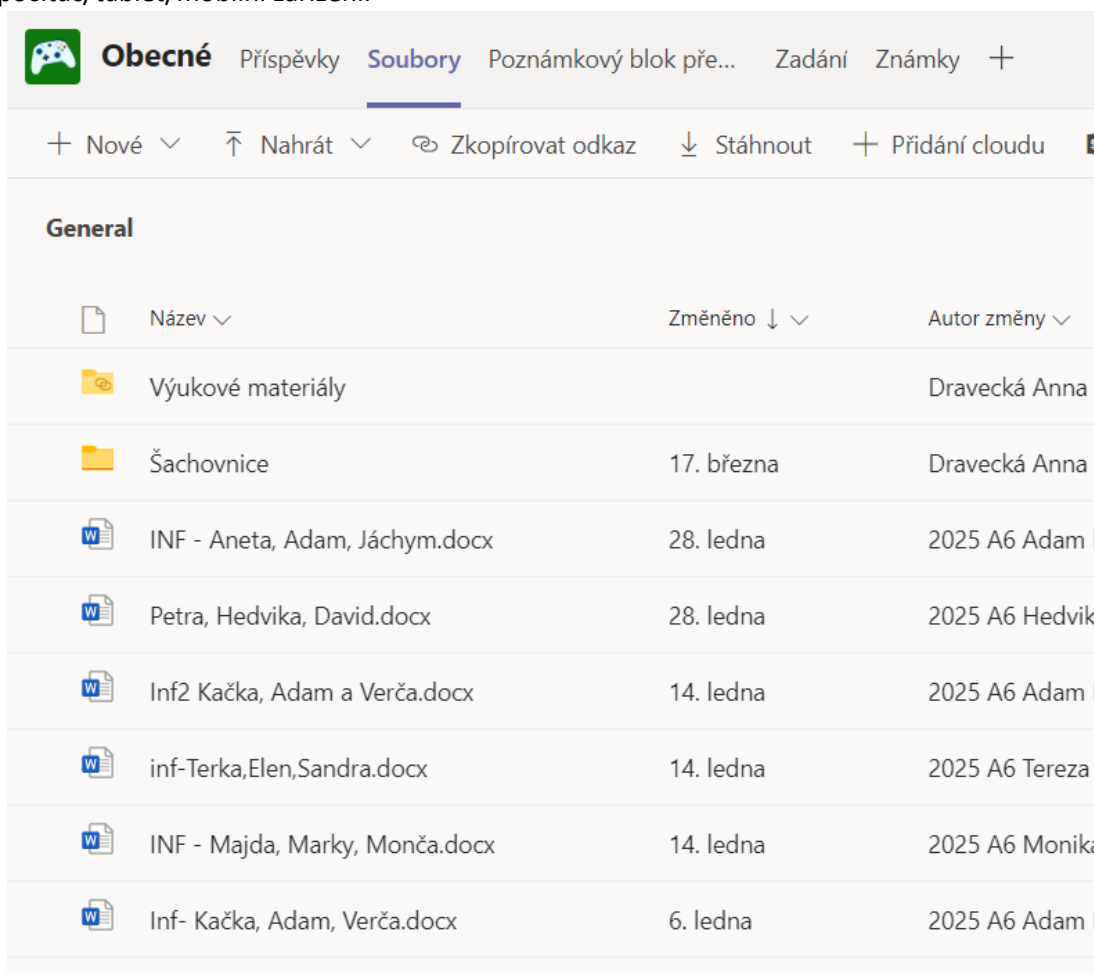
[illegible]

Obecné Příspěvky Soubory Poznámkový blok pře... Zadání Známky +

+ Nové ⌄ Nahrát ⌄ Zkopírovat odkaz Stáhnout + Přidání cloudu

General

| | Název ⌄ | Změněno ↓ ⌄ | Autor změny ⌄ |
|---|---|---|---|
| | Výukové materiály | | Dravecká Anna |
| | Šachovnice | 17. března | Dravecká Anna |
| | INF - Aneta, Adam, Jáchym.docx | 28. ledna | 2025 A6 Adam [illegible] |
| | Petra, Hedvika, David.docx | 28. ledna | 2025 A6 Hedvik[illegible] |
| | Inf2 Kačka, Adam a Verča.docx | 14. ledna | 2025 A6 Adam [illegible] |
| | inf-Terka,Elen,Sandra.docx | 14. ledna | 2025 A6 Tereza |
| | INF - Majda, Marky, Monča.docx | 14. ledna | 2025 A6 Monik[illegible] |
| | Inf- Kačka, Adam, Verča.docx | 6. ledna | 2025 A6 Adam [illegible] |